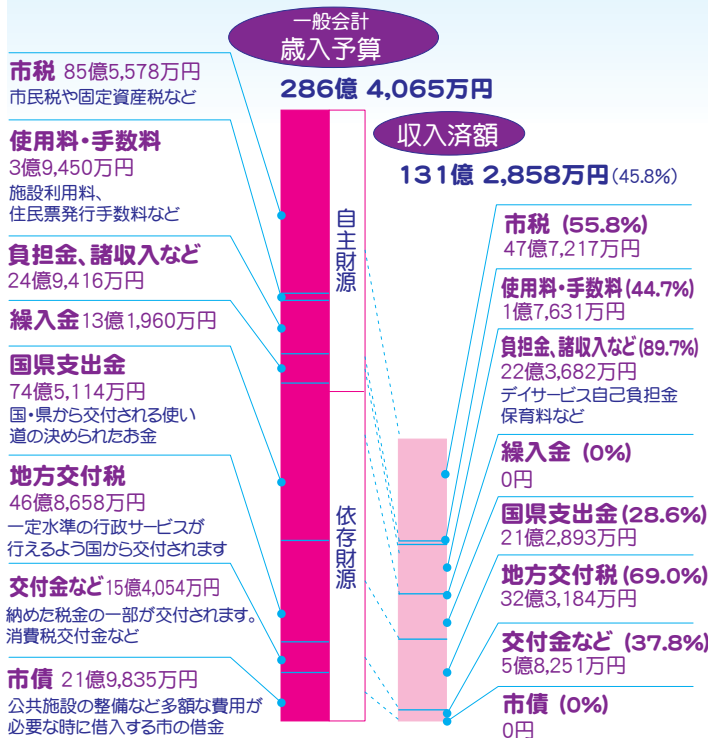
一般会計
歳入予算
286億 4,065万円

市税 85億5,578万円
市民税や固定資産税など

使用料・手数料
3億9,450万円
施設利用料、住民票発行手数料など

負担金、諸収入など
24億9,416万円

繰入金 13億1,960万円

国県支出金
74億5,114万円
国・県から交付される使い道の決められたお金

地方交付税
46億8,658万円
一定水準の行政サービスが行えるよう国から交付されます

交付金など 15億4,054万円
納めた税金の一部が交付されます。消費税交付金など

市債 21億9,835万円
公共施設の整備など多額な費用が必要な時に借入する市の借金

自主財源

依存財源

収入済額
131億 2,858万円 (45.8%)

市税 (55.8%)
47億7,217万円

使用料・手数料 (44.7%)
1億7,631万円

負担金、諸収入など (89.7%)
22億3,682万円
デイサービス自己負担金
保育料など

繰入金 (0%)
0円

国県支出金 (28.6%)
21億2,893万円

地方交付税 (69.0%)
32億3,184万円

交付金など (37.8%)
5億8,251万円

市債 (0%)
0円